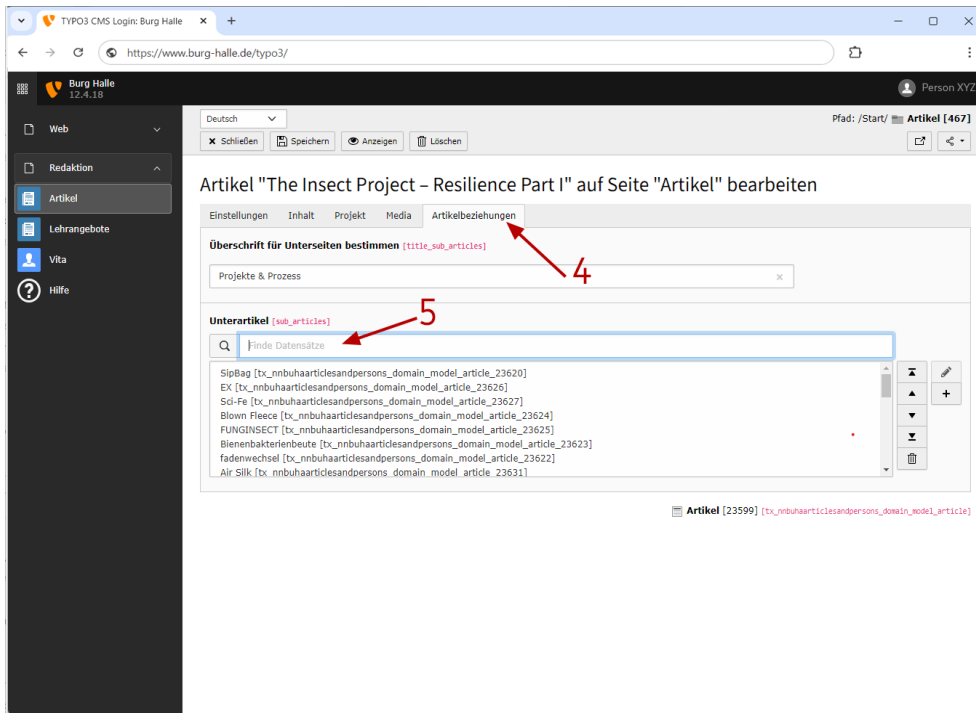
TYPO3 CMS Login: Burg Halle ×
+

https://www.burg-halle.de/typo3/

Burg Halle
12.4.18

Person XYZ

Web

Redaktion

Artikel

Lehrangebote

Vita

Hilfe

Deutsch

× Schließen
Speichern
Anzeigen
Löschen

Pfad: /Start/ Artikel [467]

Artikel "The Insect Project – Resilience Part I" auf Seite "Artikel" bearbeiten

Einstellungen
Inhalt
Projekt
Media
Artikelbeziehungen

Überschrift für Unterseiten bestimmen [title_sub_articles]

Projekte & Prozess ×

4

Unterartikel [sub_articles]

5

Finde Datensätze

SipBag [tx_nnbuhaarticlesandpersons_domain_model_article_23620]
EX [tx_nnbuhaarticlesandpersons_domain_model_article_23626]
Sci-Fe [tx_nnbuhaarticlesandpersons_domain_model_article_23627]
Blown Fleece [tx_nnbuhaarticlesandpersons_domain_model_article_23624]
FUNGINSECT [tx_nnbuhaarticlesandpersons_domain_model_article_23625]
Bienenbakterienbeute [tx_nnbuhaarticlesandpersons_domain_model_article_23623]
fadenwechsel [tx_nnbuhaarticlesandpersons_domain_model_article_23622]
Air Silk [tx_nnbuhaarticlesandpersons_domain_model_article_23631]

+

Artikel [23599] [tx_nnbuhaarticlesandpersons_domain_model_article]